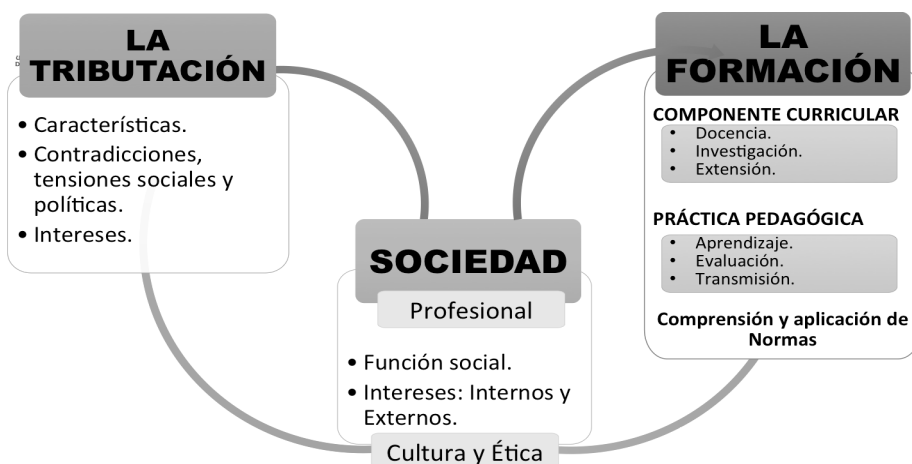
LA TRIBUTACIÓN

• Características.
• Contradicciones, tensiones sociales y políticas.
• Intereses.

SOCIEDAD

Profesional

• Función social.
• Intereses: Internos y Externos.

Cultura y Ética

LA FORMACIÓN

COMPONENTE CURRICULAR
• Docencia.
• Investigación.
• Extensión.

PRÁCTICA PEDAGÓGICA
• Aprendizaje.
• Evaluación.
• Transmisión.

Comprensión y aplicación de Normas